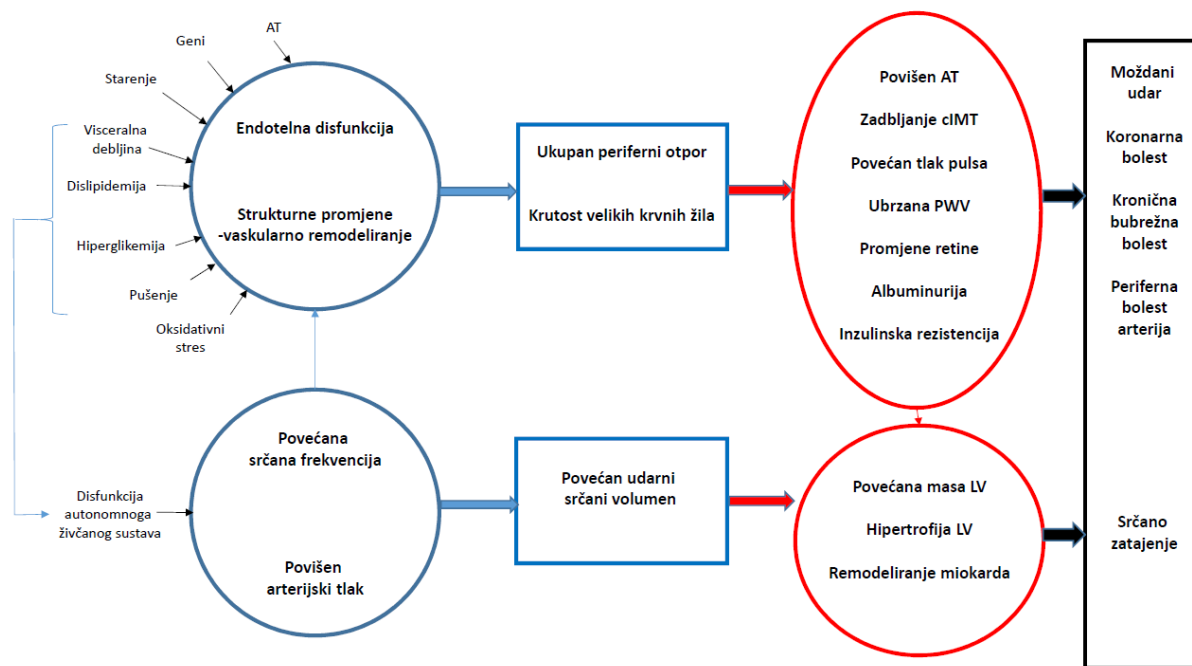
Geni

AT

Starenje

Visceralna debljina

Dislipidemija

Hiperglikemija

Pušenje

Oksidativni stres

Endotelna disfunkcija

Strukturne promjene -vaskularno remodeliranje

Ukupan periferni otpor

Krutost velikih krvnih žila

Povišen AT

Zadbljanje cIMT

Povećan tlak pulsa

Ubrzana PWV

Promjene retine

Albuminurija

Inzulinska rezistencija

Moždani udar

Koronarna bolest

Kronična bubrežna bolest

Periferna bolest arterija

Disfunkcija autonomnoga živčanog sustava

Povećana srčana frekvencija

Povišen arterijski tlak

Povećan udarni srčani volumen

Povećana masa LV

Hipertrofija LV

Remodeliranje miokarda

Srčano zatajenje